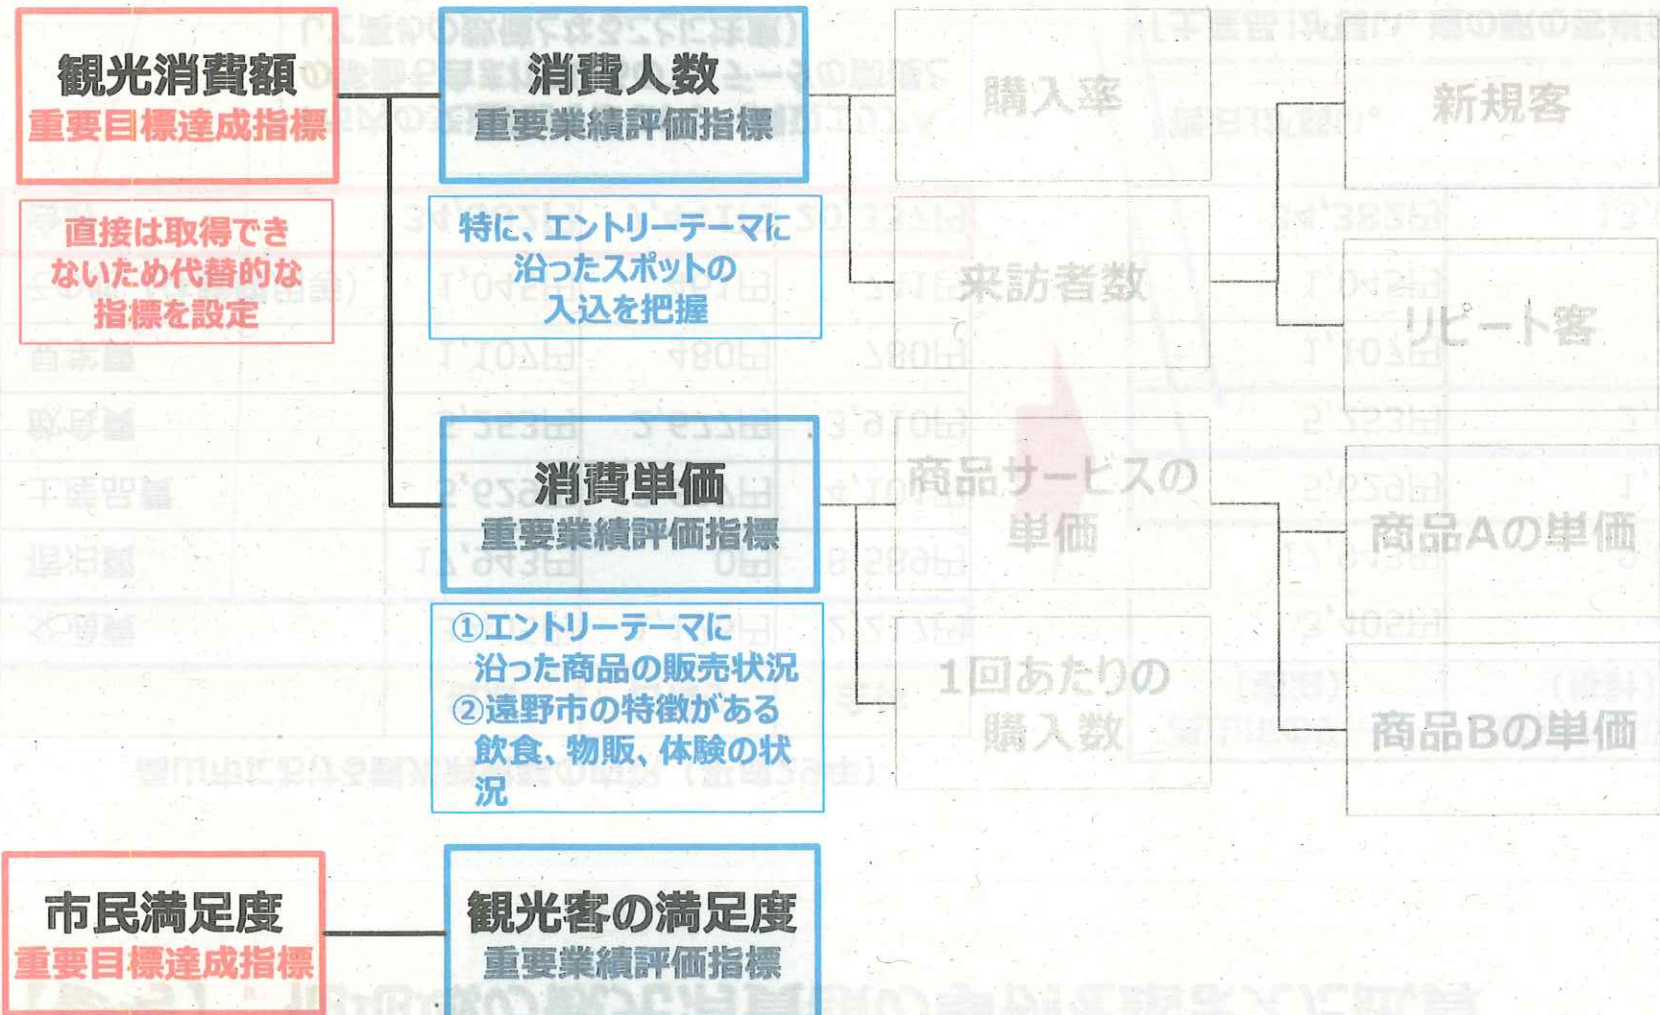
観光消費額
重要目標達成指標

直接は取得できないため代替的な指標を設定

消費人数
重要業績評価指標

特に、エントリーテーマに沿ったスポットの入込を把握

消費単価
重要業績評価指標

①エントリーテーマに沿った商品の販売状況
②遠野市の特徴がある飲食、物販、体験の状況

購入率

来訪者数

商品サービスの単価

1回あたりの購入数

新規客

リピート客

商品Aの単価

商品Bの単価

市民満足度
重要目標達成指標

観光客の満足度
重要業績評価指標